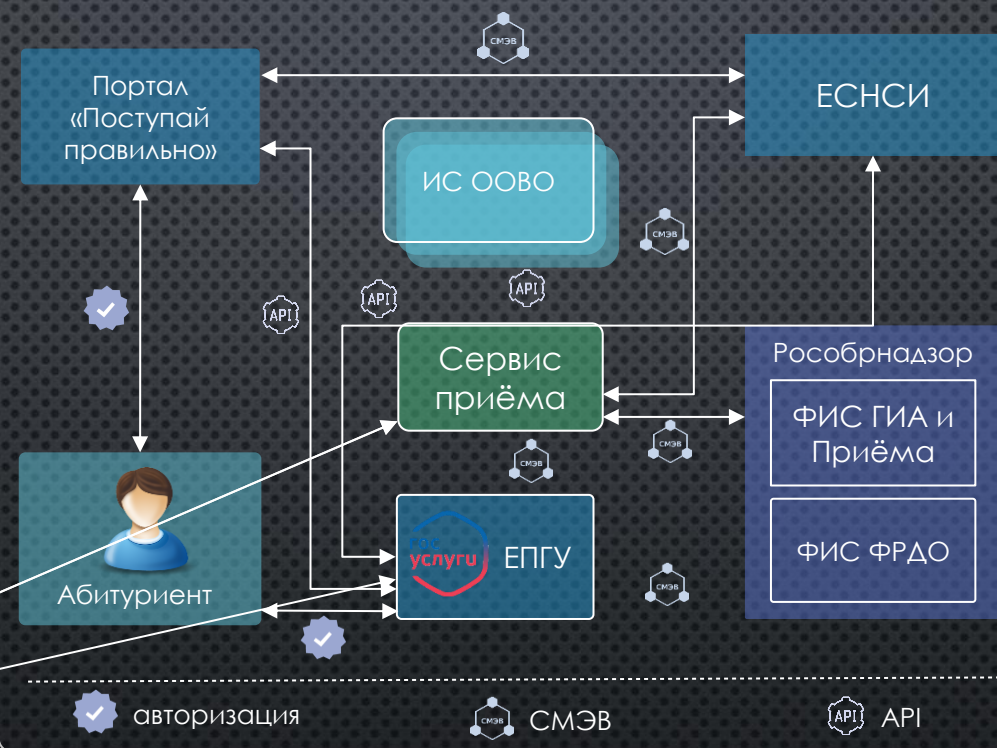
СМЭВ

Портал «Поступай правильно»

ЕСНСИ

ИС ООВО

СМЭВ

API

API

API

Сервис приёма

Рособрнадзор

ФИС ГИА и Приёма

СМЭВ

СМЭВ

Абитуриент

гос услуги

ЕПГУ

ФИС ФРДО

СМЭВ

авторизация

СМЭВ

СМЭВ

API

API